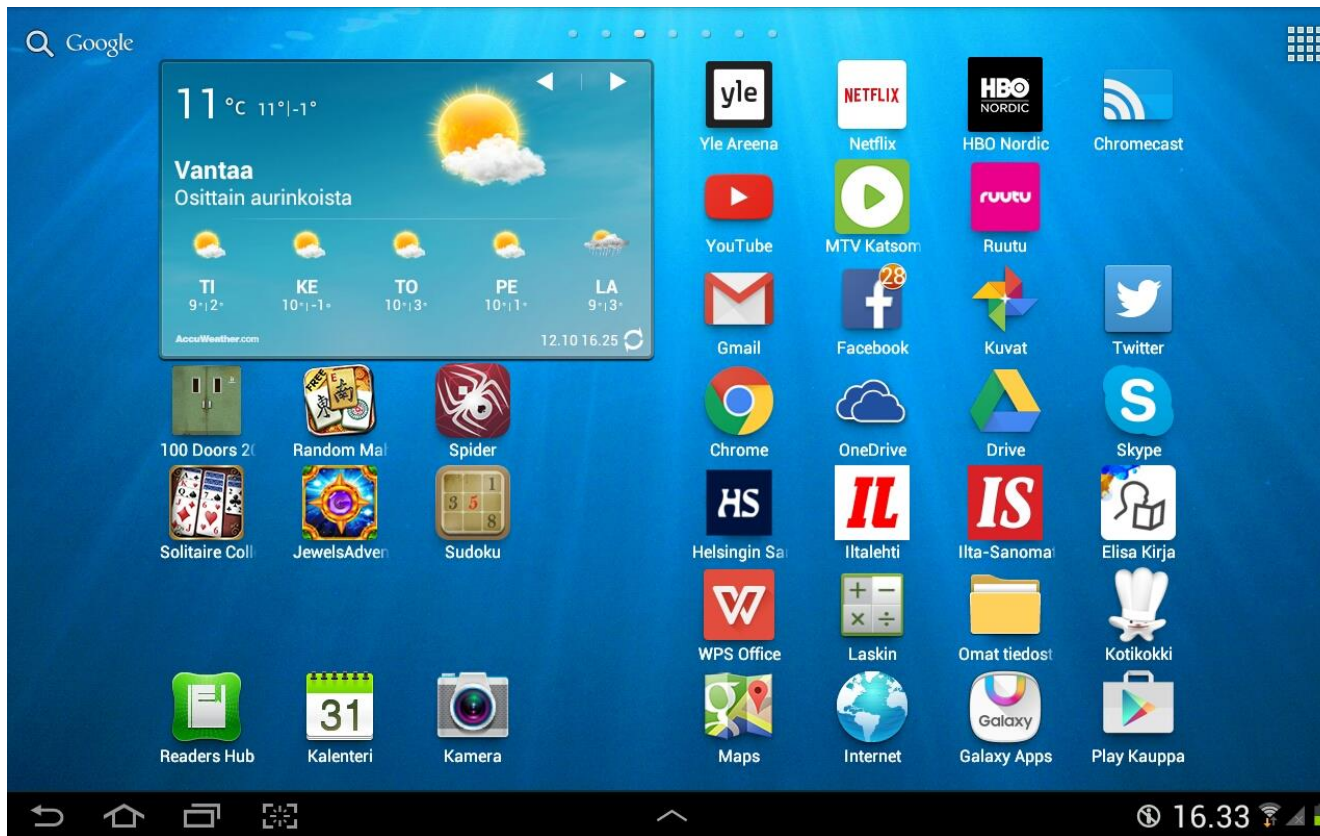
Google

11 °C 11°|-1°

Vantaa
Osittain aurinkoista

| TI | KE | TO | PE | LA |
|---|---|---|---|---|
| 9°\|2° | 10°\|-1° | 10°\|3° | 10°\|1° | 9°\|3° |

AccuWeather.com
12.10 16.25

yle
Yle Areena
NETFLIX
Netflix
HBO NORDIC
HBO Nordic
Chromecast
YouTube
MTV Katsom
ruutu
Ruutu
Gmail
28
Facebook
Kuvat
Twitter
100 Doors 2(
FREE
Random Mal
Spider
Chrome
OneDrive
Drive
Skype
Solitaire Coll
JewelsAdven
Sudoku
HS
Helsingin Sa
IL
Iltalehti
IS
Ilta-Sanomat
Elisa Kirja
WPS Office
Laskin
Omat tiedost
Kotikokki
Readers Hub
31
Kalenteri
Kamera
Maps
Internet
Galaxy
Galaxy Apps
Play Kauppa

16.33